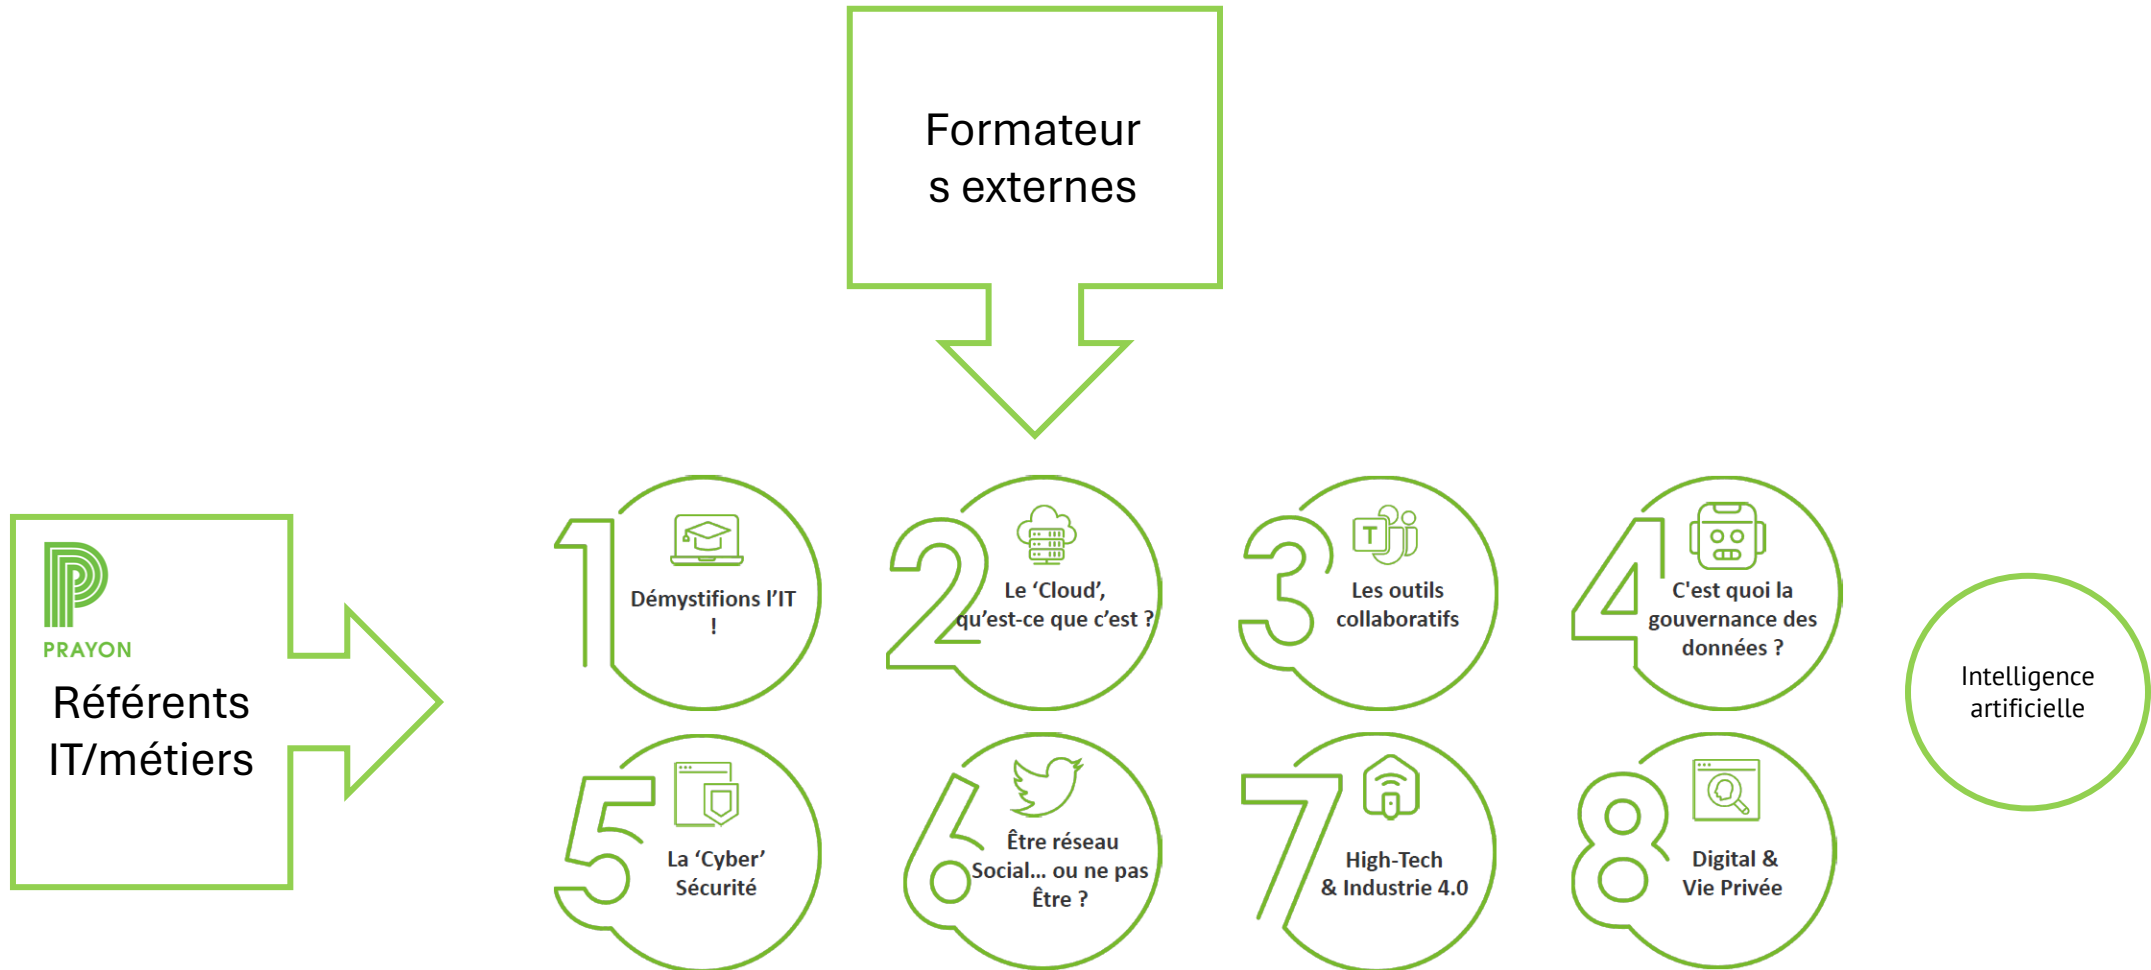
Formateur
s externes

PRAYON
Référents IT/métiers

1
Démystifions l'IT !

2
Le 'Cloud', qu'est-ce que c'est ?

3
Les outils collaboratifs

4
C'est quoi la gouvernance des données ?

Intelligence artificielle

5
La 'Cyber' Sécurité

6
Être réseau Social… ou ne pas Être ?

7
High-Tech & Industrie 4.0

8
Digital & Vie Privée